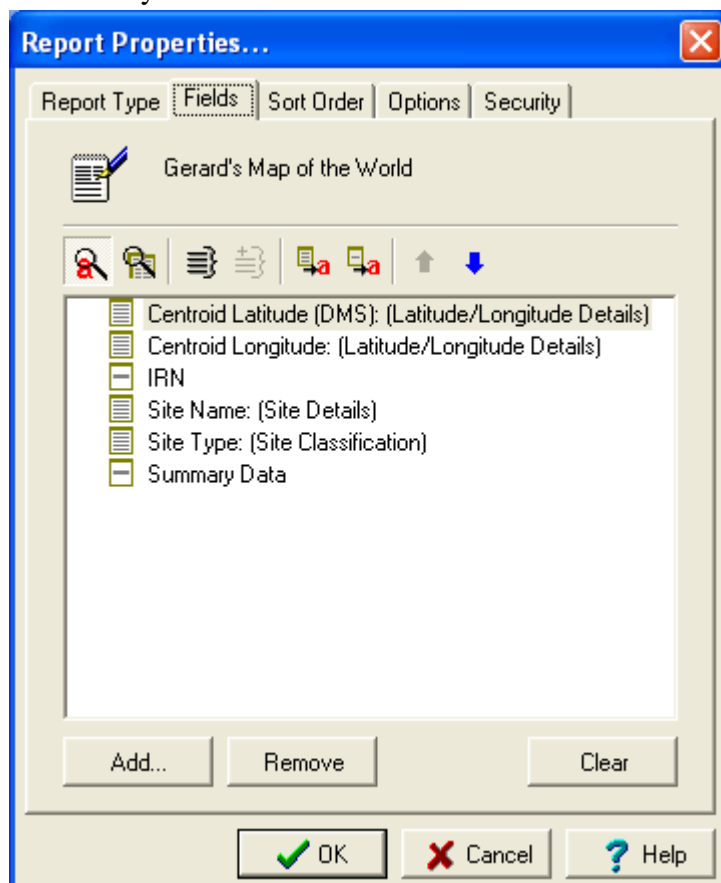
Report Properties...

Report Type | Fields | Sort Order | Options | Security

Gerard's Map of the World

Centroid Latitude (DMS): (Latitude/Longitude Details)
Centroid Longitude: (Latitude/Longitude Details)
IRN
Site Name: (Site Details)
Site Type: (Site Classification)
Summary Data

Add... Remove Clear

OK Cancel Help